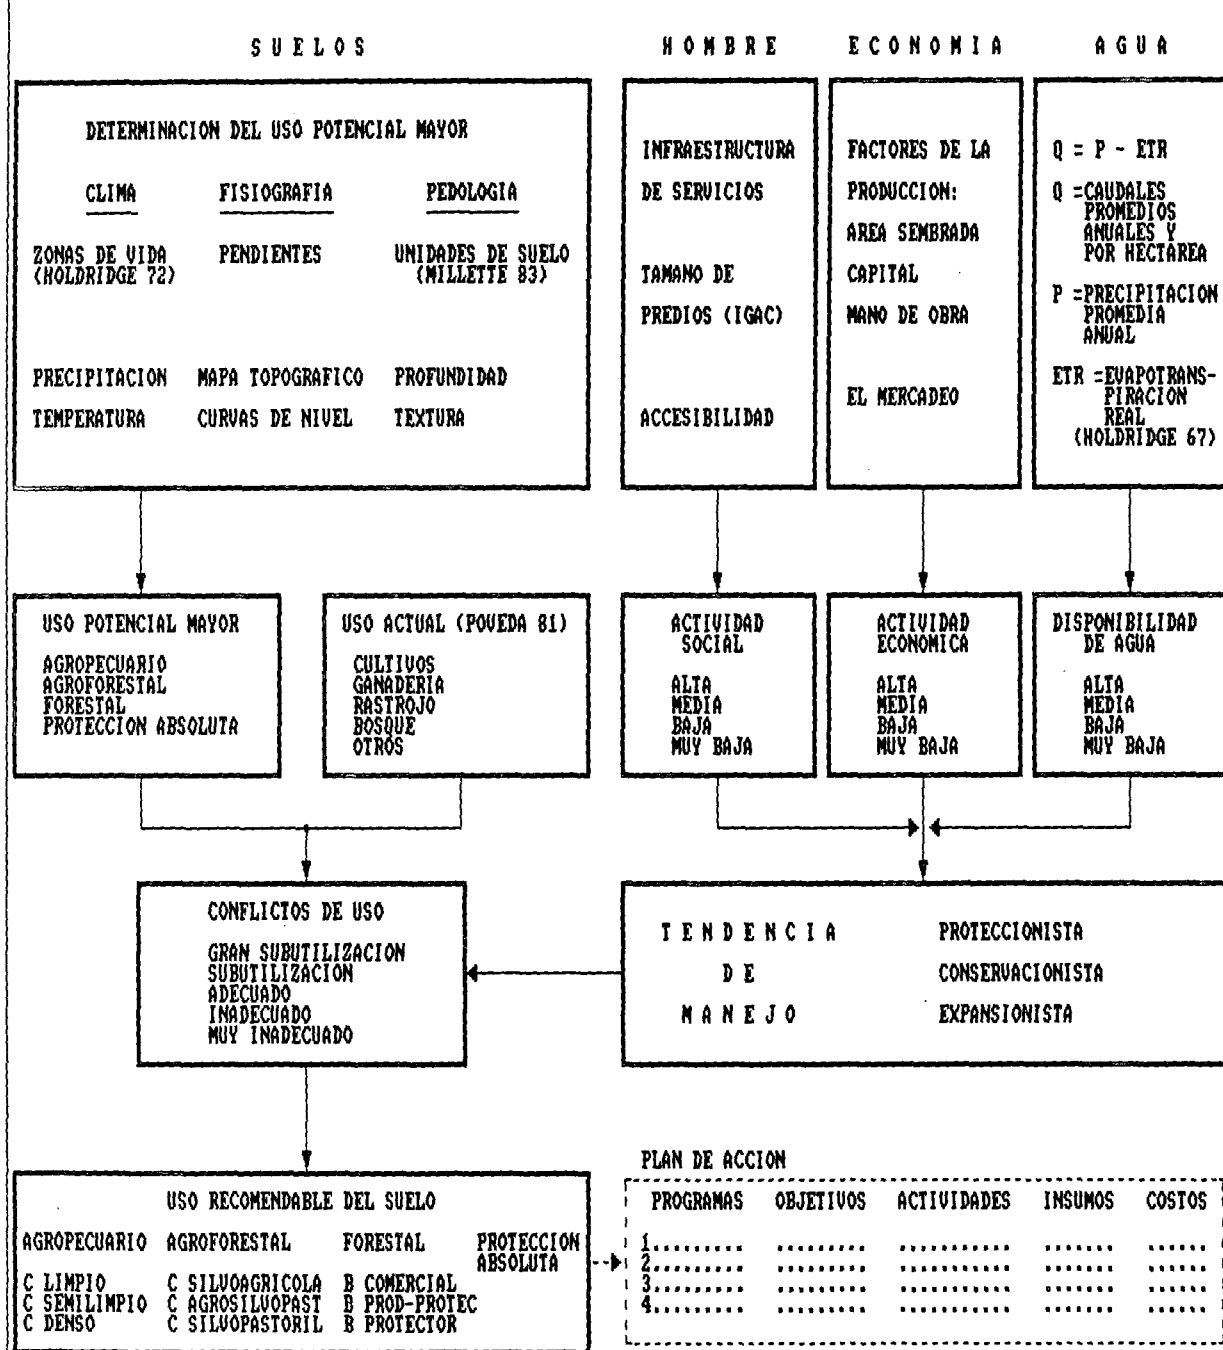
S U E L O S

H O M B R E

E C O N O M I A

A G U A

DETERMINACION DEL USO POTENCIAL MAYOR

CLIMA

ZONAS DE VIDA (HOLDRIDGE 72)

PRECIPITACION

TEMPERATURA

FISIOGRAFIA

PENDIENTES

MAPA TOPOGRAFICO

CURVAS DE NIVEL

PEDOLOGIA

UNIDADES DE SUELO (MILLETTE 83)

PROFUNDIDAD

TEXTURA

INFRAESTRUCTURA DE SERVICIOS

TAMANO DE PREDIOS (IGAC)

ACCESIBILIDAD

FACTORES DE LA PRODUCCION:

AREA SEMBRADA

CAPITAL

MANO DE OBRA

EL MERCADEO

Q = P - ETR

Q =CAUDALES PROMEDIOS ANUALES Y POR HECTAREA

P =PRECIPITACION PROMEDIA ANUAL

ETR =EVAPOTRANSPIRACION REAL (HOLDRIDGE 67)

USO POTENCIAL MAYOR

AGROPECUARIO
AGROFORESTAL
FORESTAL
PROTECCION ABSOLUTA

USO ACTUAL (POVEDA 81)

CULTIVOS
GANADERIA
RASTROJO
BOSQUE
OTROS

ACTIVIDAD SOCIAL

ALTA
MEDIA
BAJA
MUY BAJA

ACTIVIDAD ECONOMICA

ALTA
MEDIA
BAJA
MUY BAJA

DISPONIBILIDAD DE AGUA

ALTA
MEDIA
BAJA
MUY BAJA

CONFLICTOS DE USO

GRAN SUBUTILIZACION
SUBUTILIZACION
ADECUADO
INADECUADO
MUY INADECUADO

T E N D E N C I A
D E
M A N E J O

PROTECCIONISTA
CONSERVACIONISTA
EXPANSIONISTA

USO RECOMENDABLE DEL SUELO

| AGROPECUARIO | AGROFORESTAL | FORESTAL | PROTECCION ABSOLUTA |
|---|---|---|---|
| C LIMPIO | C SILVOAGRICOLA | B COMERCIAL | |
| C SEMILIMPIO | C AGROSILVOPAST | B PROD-PROTEC | |
| C DENSO | C SILVOPASTORIL | B PROTECTOR | |

PLAN DE ACCION

| PROGRAMAS | OBJETIVOS | ACTIVIDADES | INSUMOS | COSTOS |
|---|---|---|---|---|
| 1......... | ......... | ......... | ....... | ...... |
| 2......... | ......... | ......... | ....... | ...... |
| 3......... | ......... | ......... | ....... | ...... |
| 4......... | ......... | ......... | ....... | ...... |